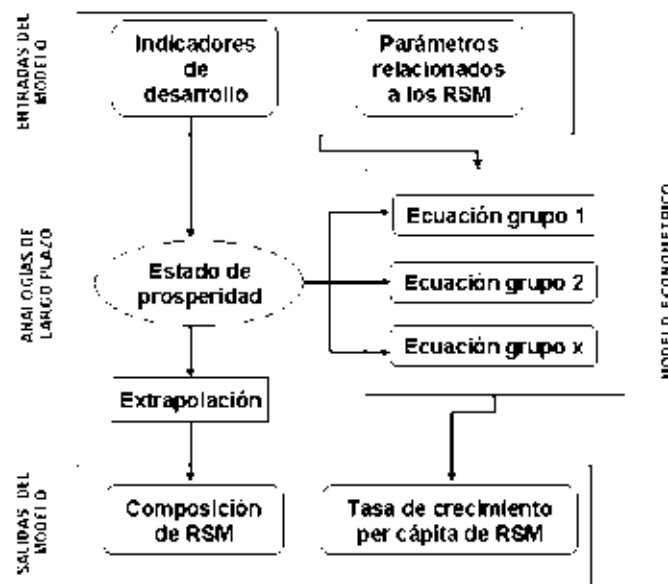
ENTRADAS DEL MODELO

Indicadores de desarrollo

Parámetros relacionados a los RSM

ANALOGIAS DE LARGO PLAZO

Estado de prosperidad

Ecuación grupo 1

Ecuación grupo 2

Ecuación grupo x

MODELO ECONOMETRICO

Extrapolación

SALIDAS DEL MODELO

Composición de RSM

Tasa de crecimiento per cápita de RSM